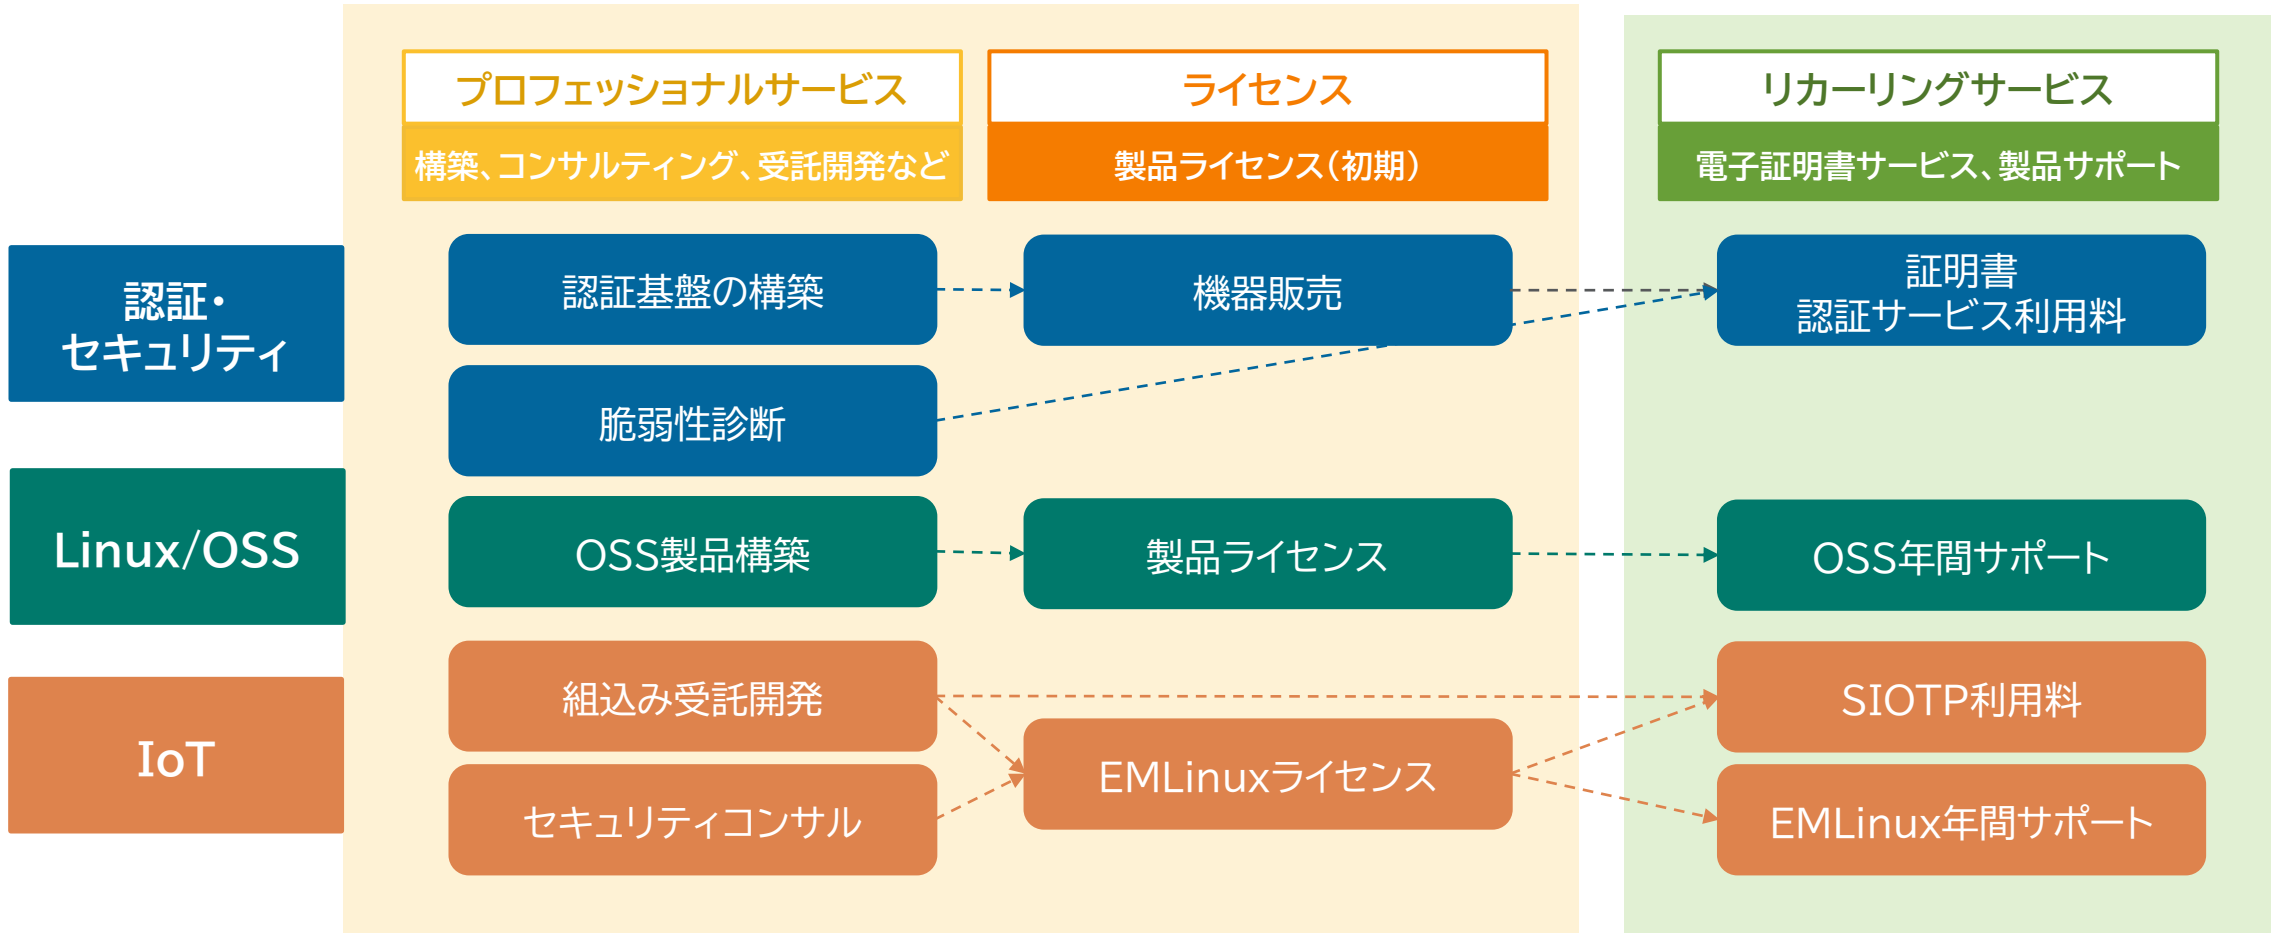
プロフェッショナルサービス
構築、コンサルティング、受託開発など

ライセンス
製品ライセンス（初期）

リカーリングサービス
電子証明書サービス、製品サポート

認証・セキュリティ

認証基盤の構築

機器販売

証明書
認証サービス利用料

脆弱性診断

Linux/OSS

OSS製品構築

製品ライセンス

OSS年間サポート

IoT

組込み受託開発

SIOTP利用料

EMLinuxライセンス

セキュリティコンサル

EMLinux年間サポート